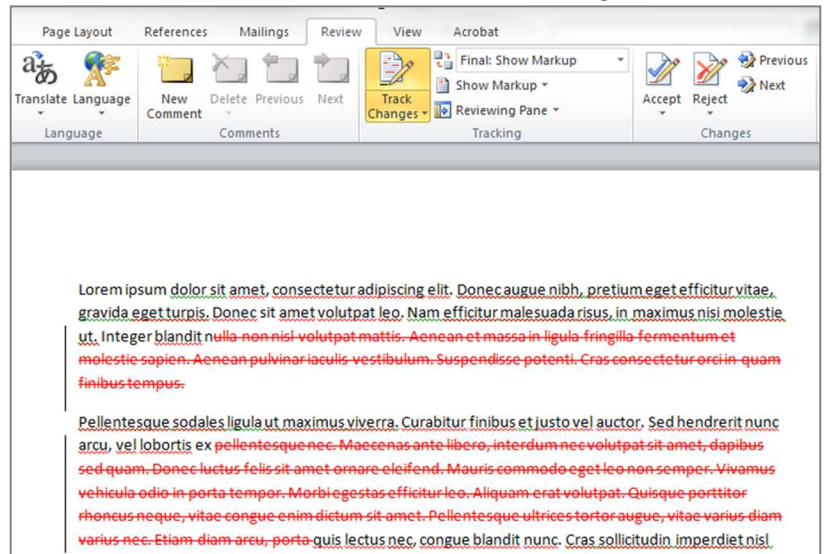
Page Layout References Mailings Review View Acrobat

Translate Language
Language

New Comment Delete Previous Next
Comments

Track Changes
Final: Show Markup
Show Markup
Reviewing Pane
Tracking

Accept Reject
Previous
Next
Changes

Lorem ipsum dolor sit amet, consectetur adipiscing elit. Donec augue nibh, pretium eget efficitur vitae, gravida eget turpis. Donec sit amet volutpat leo. Nam efficitur malesuada risus, in maximus nisi molestie ut. Integer blandit nulla non nisl volutpat mattis. Aenean et massa in ligula fringilla fermentum et molestie sapien. Aenean pulvinar iaculis vestibulum. Suspendisse potenti. Cras consectetur orci in quam finibus tempus.

Pellentesque sodales ligula ut maximus viverra. Curabitur finibus et justo vel auctor. Sed hendrerit nunc arcu, vel lobortis ex pellentesque nec. Maecenas ante libero, interdum nec volutpat sit amet, dapibus sed quam. Donec luctus felis sit amet ornare eleifend. Mauris commodo eget leo non semper. Vivamus vehicula odio in porta tempor. Morbi egestas efficitur leo. Aliquam erat volutpat. Quisque porttitor rhoncus neque, vitae congue enim dictum sit amet. Pellentesque ultrices tortor augue, vitae varius diam varius nec. Etiam diam arcu, porta quis lectus nec, congue blandit nunc. Cras sollicitudin imperdiet nisl